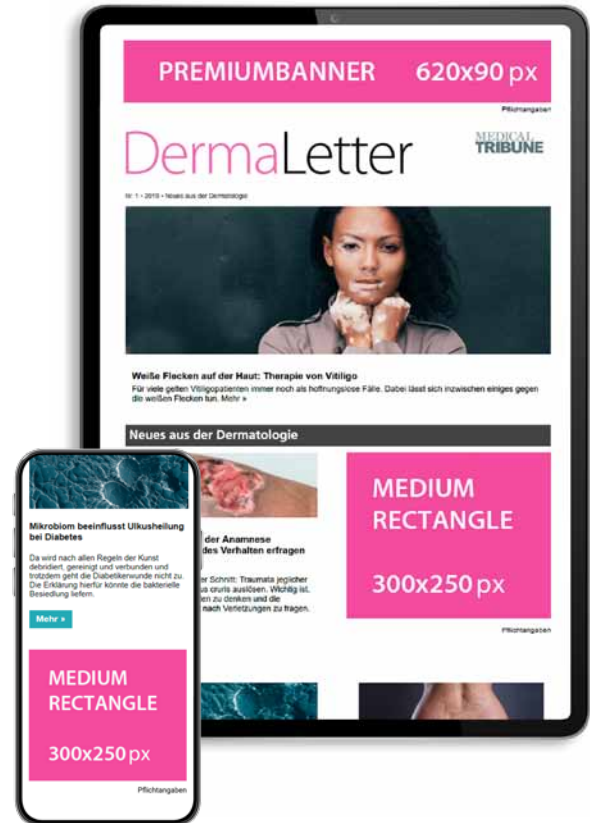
PREMIUMBANNER 620x90 px

Pflichtangaben

DermaLetter

MEDICAL TRIBUNE

Nr. 1 • 2019 • Neues aus der Dermatologie

Weiße Flecken auf der Haut: Therapie von Vitiligo

Für viele gelten Vitiligopatienten immer noch als hoffnungslose Fälle. Dabei lässt sich inzwischen einiges gegen die weißen Flecken tun. Mehr »

Neues aus der Dermatologie

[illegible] der Anamnese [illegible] des Verhalten erfragen

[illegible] er Schritt: Traumata jeglicher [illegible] cruris auslösen. Wichtig ist, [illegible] zu denken und die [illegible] nach Verletzungen zu fragen.

MEDIUM RECTANGLE

300x250 px

Pflichtangaben

Mikrobiom beeinflusst Ulkusheilung bei Diabetes

Da wird nach allen Regeln der Kunst debridiert, gereinigt und verbunden und trotzdem geht die Diabetikerwunde nicht zu. Die Erklärung hierfür könnte die bakterielle Besiedlung liefern.

Mehr »

MEDIUM RECTANGLE

300x250 px

Pflichtangaben